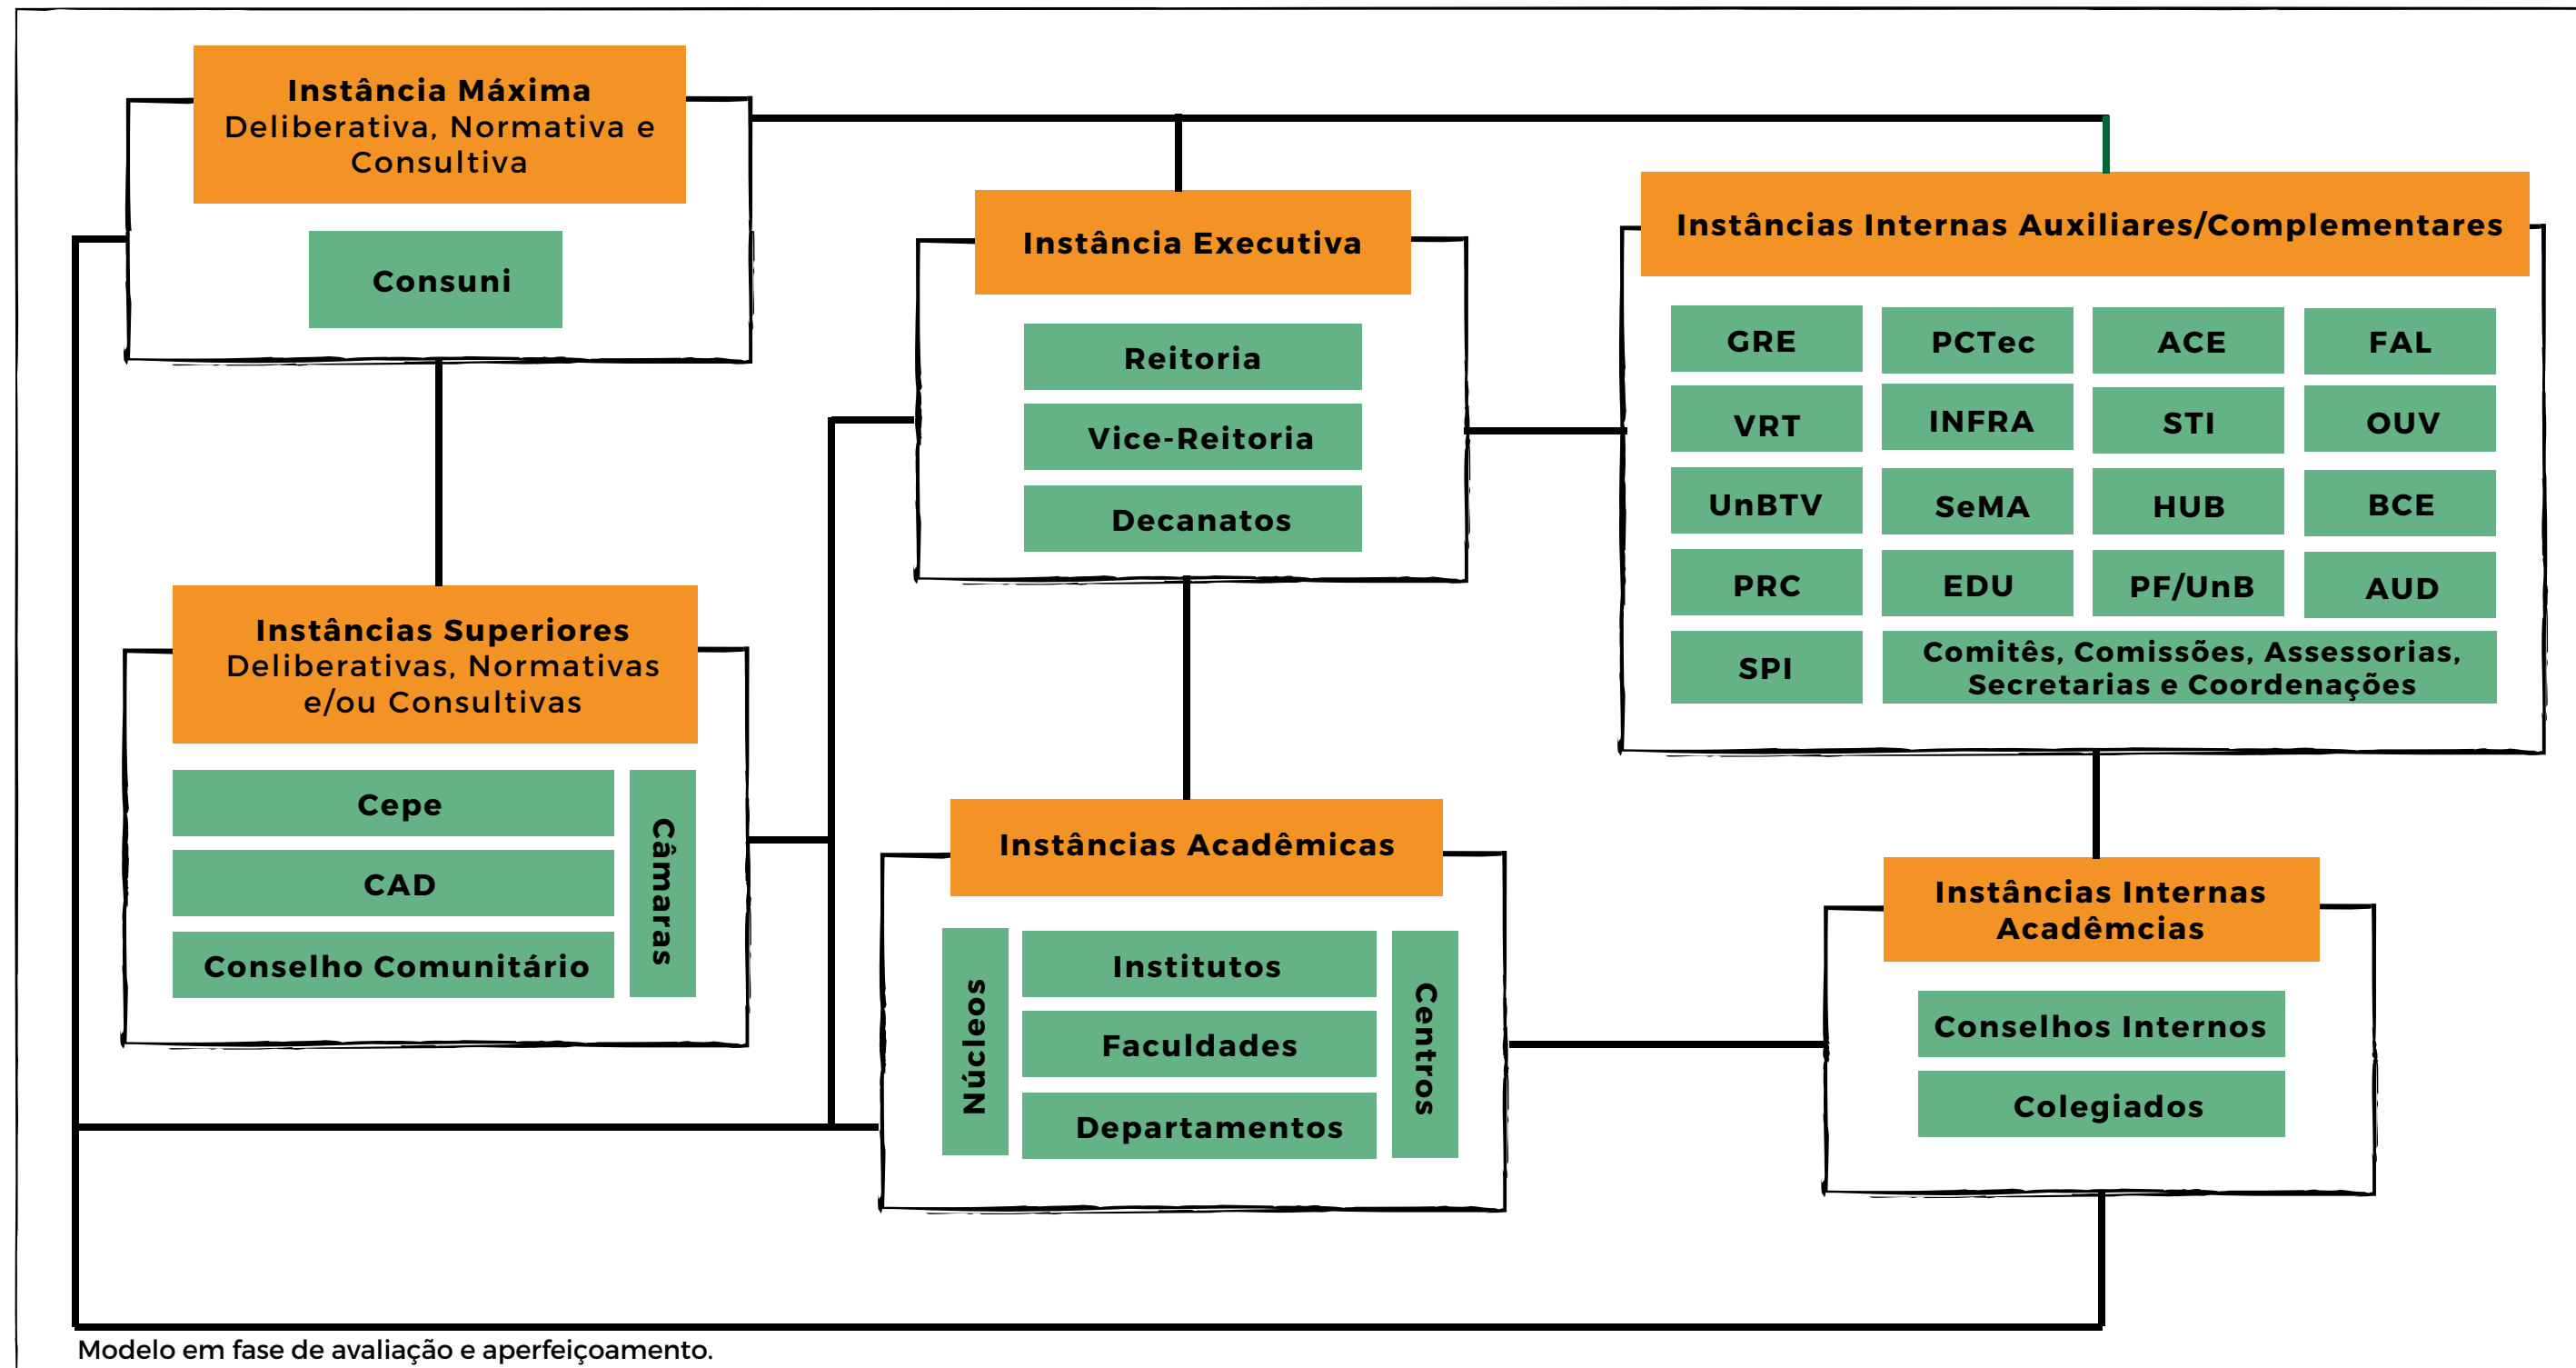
Instância Máxima
Deliberativa, Normativa e Consultiva

Consuni

Instância Executiva

Reitoria

Vice-Reitoria

Decanatos

Instâncias Internas Auxiliares/Complementares

GRE

PCTec

ACE

FAL

VRT

INFRA

STI

OUV

UnBTV

SeMA

HUB

BCE

PRC

EDU

PF/UnB

AUD

SPI

Comitês, Comissões, Assessorias, Secretarias e Coordenações

Instâncias Superiores
Deliberativas, Normativas e/ou Consultivas

Cepe

CAD

Conselho Comunitário

Câmaras

Instâncias Acadêmicas

Núcleos

Institutos

Faculdades

Departamentos

Centros

Instâncias Internas Acadêmcias

Conselhos Internos

Colegiados

Modelo em fase de avaliação e aperfeiçoamento.